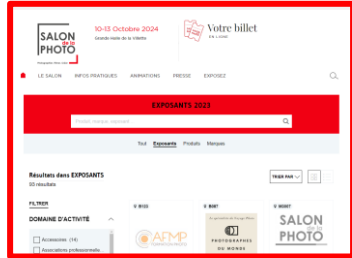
SALON de la PHOTO

10-13 Octobre 2024
Grande Halle de la Villette

Votre billet
EN LIGNE

LE SALON INFOS PRATIQUES ANIMATIONS PRESSE EXPOSEZ

EXPOSANTS 2023

Tout Exposants Produits Marques

Résultats dans EXPOSANTS
55 résultats

TRIER PAR

FILTRER

DOMAINE D'ACTIVITÉ

Accessoires (14)

Associations professionnelle...

AFMP

PHOTOGRAPHES DU MONDE

SALON de la PHOTO